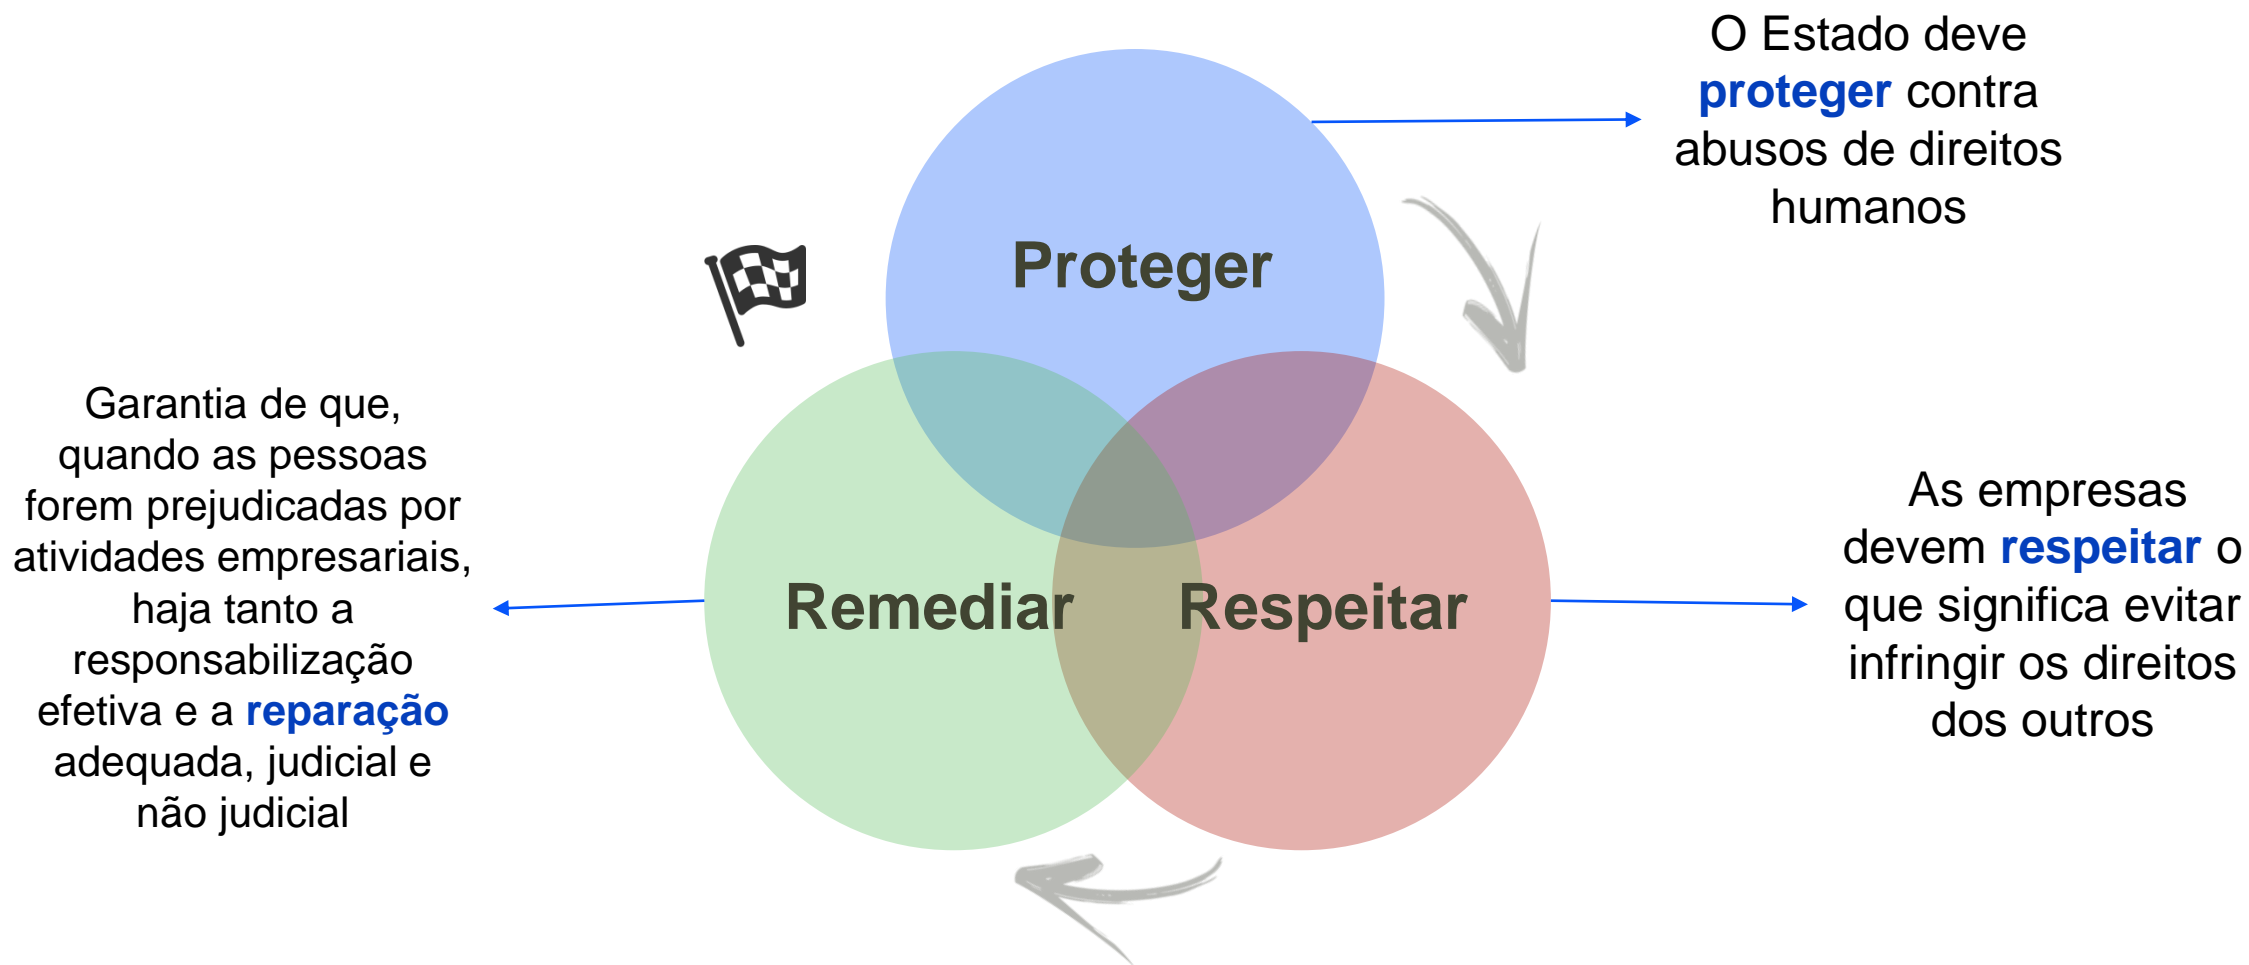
O Estado deve proteger contra abusos de direitos humanos

Proteger

Garantia de que, quando as pessoas forem prejudicadas por atividades empresariais, haja tanto a responsabilização efetiva e a reparação adequada, judicial e não judicial

Remediar

Respeitar

As empresas devem respeitar o que significa evitar infringir os direitos dos outros